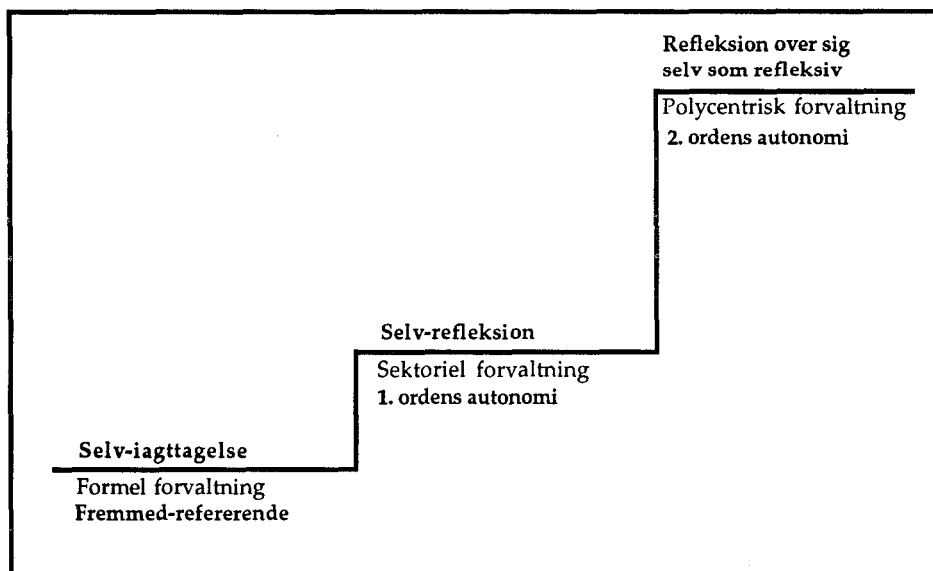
Refleksion over sig selv som refleksiv

Polycentrisk forvaltning
2. ordens autonomi

Selv-refleksion

Sektoriel forvaltning
1. ordens autonomi

Selv-iagttagelse

Formel forvaltning
Fremmed-refererende